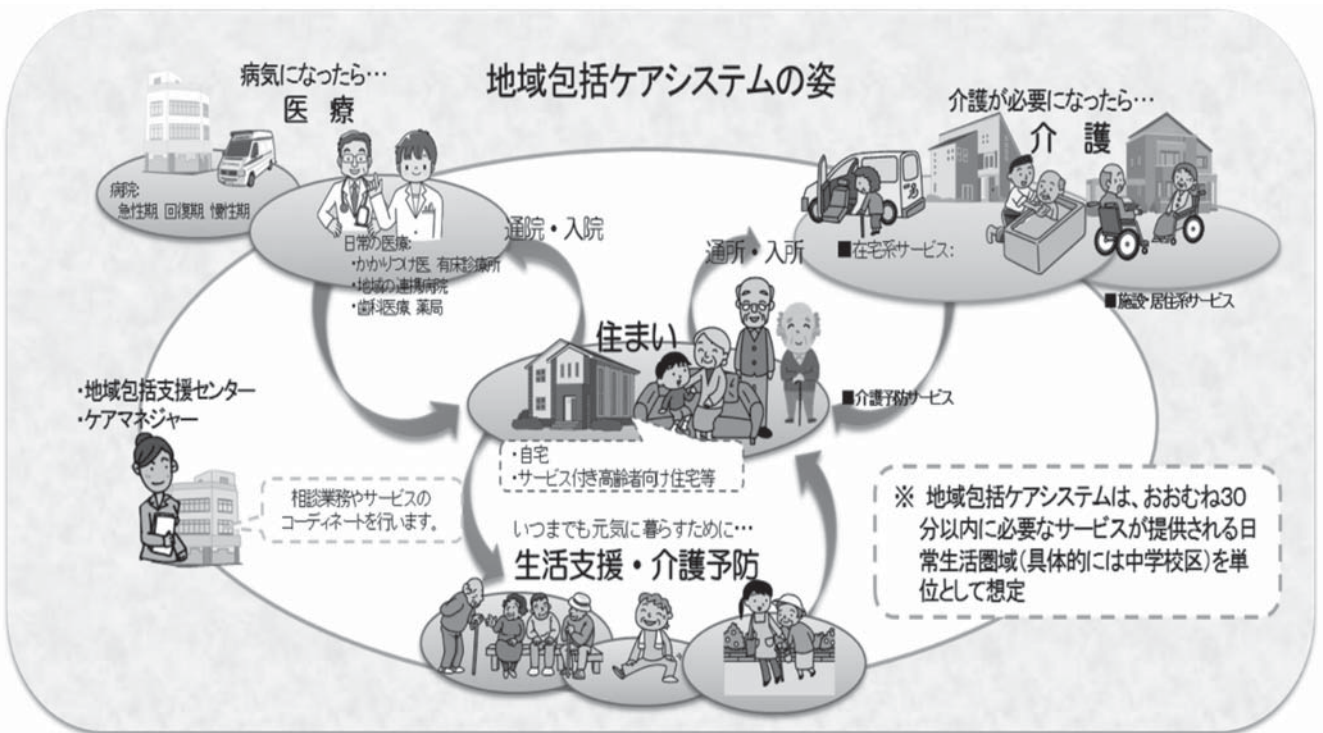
地域包括ケアシステムの姿

病気になったら…
医　療

病院
急性期　回復期　慢性期

日常の医療
・かかりつけ医、有床診療所
・地域の連携病院
・歯科医療、薬局

通院・入院

介護が必要になったら…
介　護

■在宅系サービス

■施設・居住系サービス

通所・入所

住まい

・自宅
・サービス付き高齢者向け住宅等

■介護予防サービス

・地域包括支援センター
・ケアマネジャー

相談業務やサービスのコーディネートを行います。

いつまでも元気に暮らすために…
生活支援・介護予防

※ 地域包括ケアシステムは、おおむね30分以内に必要なサービスが提供される日常生活圏域(具体的には中学校区)を単位として想定